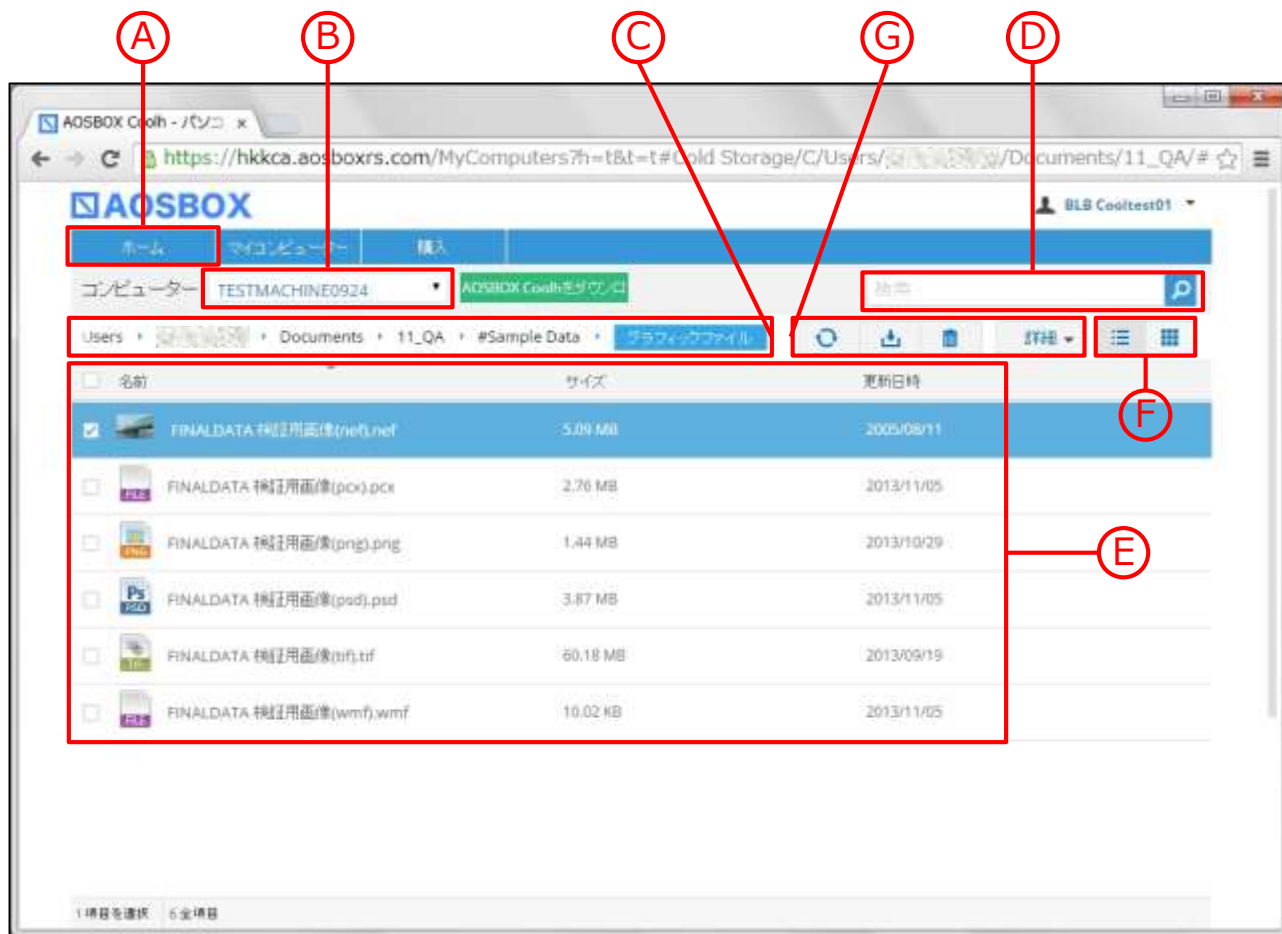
A B C G D

AOSBOX Coolh - パソコ ×

https://hkkca.aosboxrs.com/MyComputers?h=t&t=t#Cold Storage/C/Users/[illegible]/Documents/11_QA/#

AOSBOX

BLB Cooltest01

ホーム マイコンピューター 購入

コンピューター TESTMACHINE0924 AOSBOX Coolhをダウンロ

検索

Users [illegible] Documents 11_QA #Sample Data グラフィックファイル

詳細

| 名前 | サイズ | 更新日時 |
|---|---|---|
| FINALDATA 検証用画像(nef).nef | 5.09 MB | 2005/08/11 |
| FINALDATA 検証用画像(pcx).pcx | 2.76 MB | 2013/11/05 |
| FINALDATA 検証用画像(png).png | 1.44 MB | 2013/10/29 |
| FINALDATA 検証用画像(psd).psd | 3.87 MB | 2013/11/05 |
| FINALDATA 検証用画像(tif).tif | 60.18 MB | 2013/09/19 |
| FINALDATA 検証用画像(wmf).wmf | 10.02 KB | 2013/11/05 |

F E

1 項目を選択 6 全項目